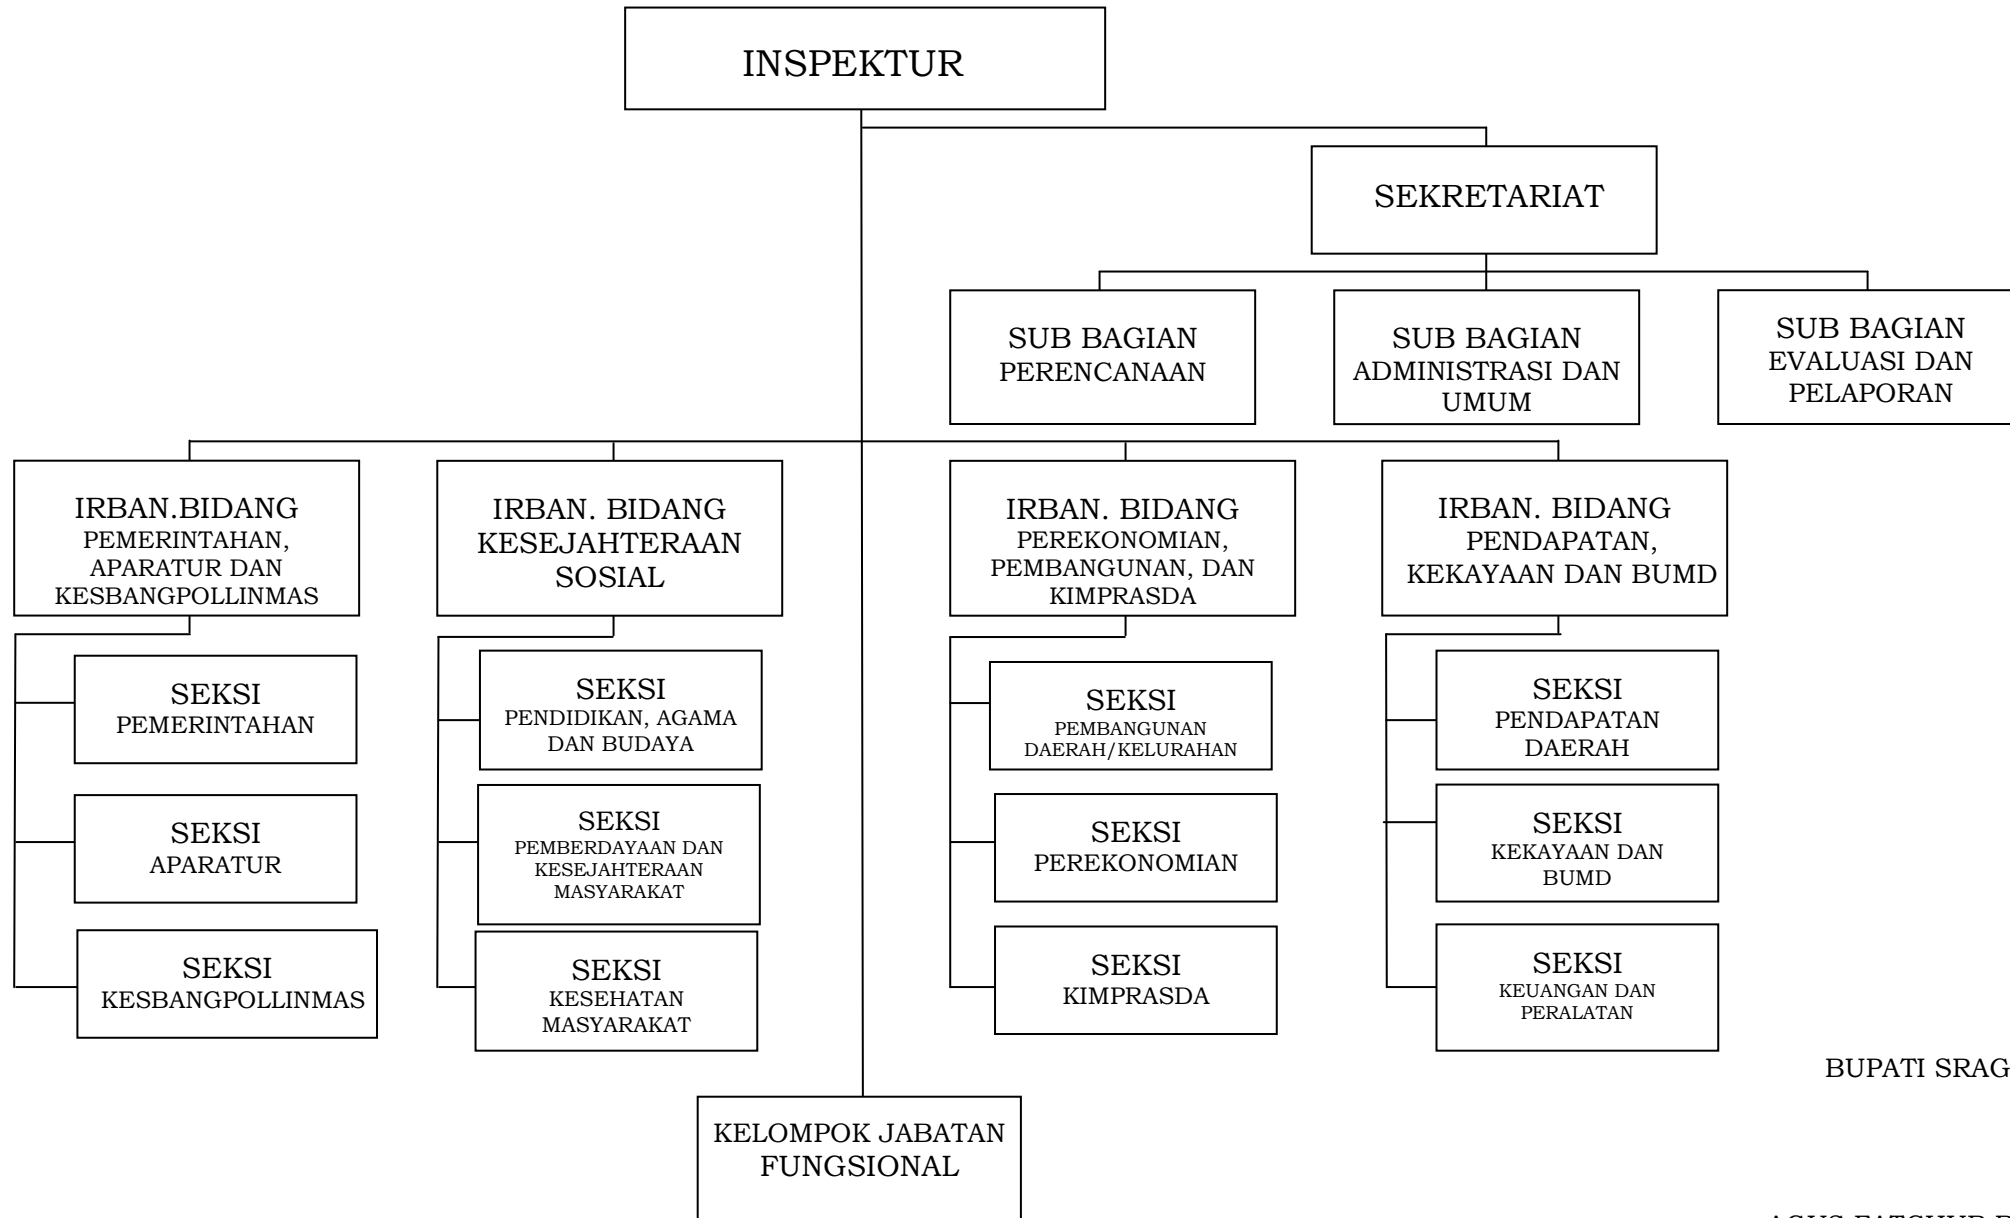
INSPEKTUR

SEKRETARIAT

SUB BAGIAN PERENCANAAN

SUB BAGIAN ADMINISTRASI DAN UMUM

SUB BAGIAN EVALUASI DAN PELAPORAN

IRBAN.BIDANG PEMERINTAHAN, APARATUR DAN KESBANGPOLLINMAS

SEKSI PEMERINTAHAN

SEKSI APARATUR

SEKSI KESBANGPOLLINMAS

IRBAN. BIDANG KESEJAHTERAAN SOSIAL

SEKSI PENDIDIKAN, AGAMA DAN BUDAYA

SEKSI PEMBERDAYAAN DAN KESEJAHTERAAN MASYARAKAT

SEKSI KESEHATAN MASYARAKAT

IRBAN. BIDANG PEREKONOMIAN, PEMBANGUNAN, DAN KIMPRASDA

SEKSI PEMBANGUNAN DAERAH/KELURAHAN

SEKSI PEREKONOMIAN

SEKSI KIMPRASDA

IRBAN. BIDANG PENDAPATAN, KEKAYAAN DAN BUMD

SEKSI PENDAPATAN DAERAH

SEKSI KEKAYAAN DAN BUMD

SEKSI KEUANGAN DAN PERALATAN

KELOMPOK JABATAN FUNGSIONAL

BUPATI SRAG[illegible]

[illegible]